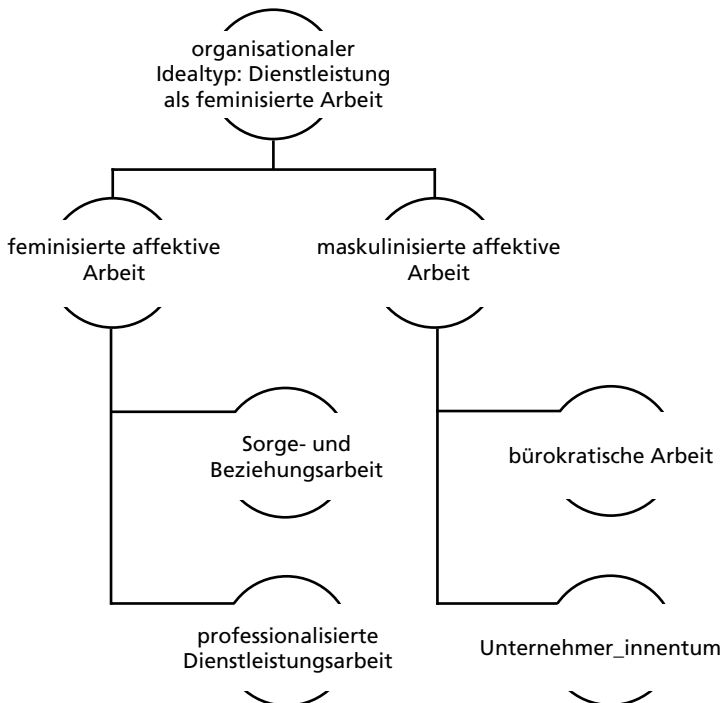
organisationaler Idealtyp: Dienstleistung als feminisierte Arbeit

feminisierte affektive Arbeit

maskulinisierte affektive Arbeit

Sorge- und Beziehungsarbeit

bürokratische Arbeit

professionalisierte Dienstleistungsarbeit

Unternehmer_innentum